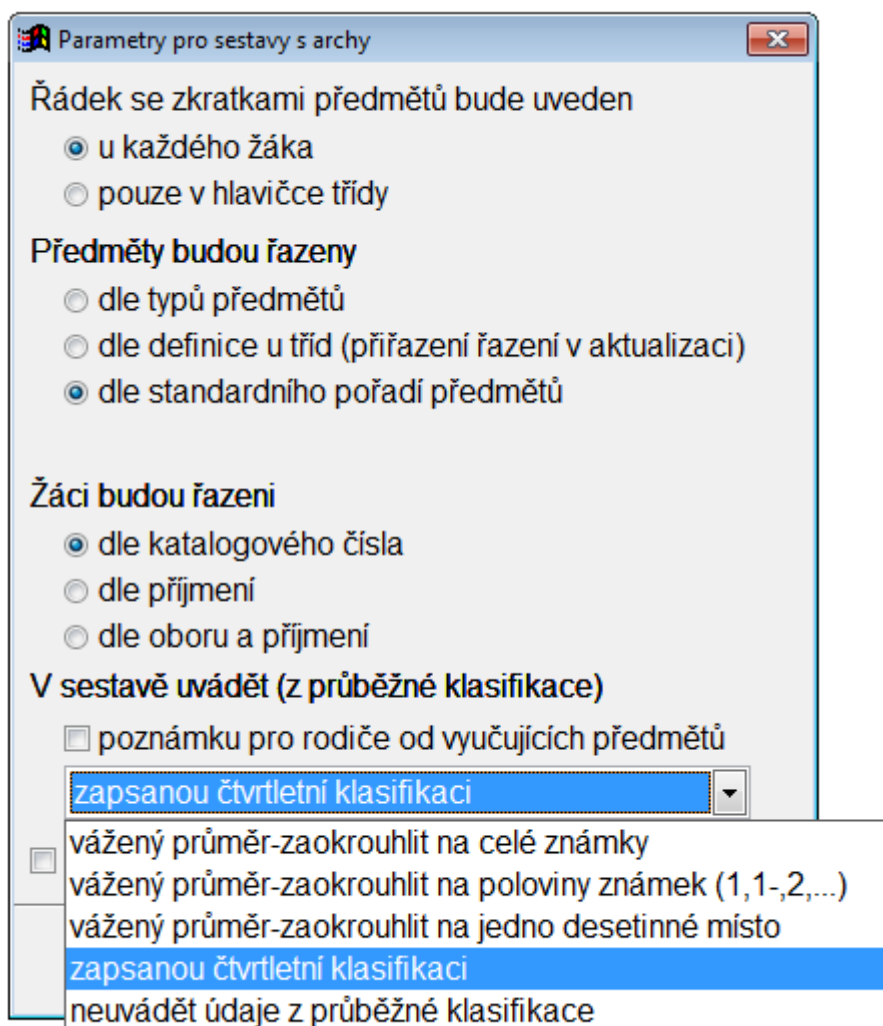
Parametry pro sestavy s archy

Řádek se zkratkami předmětů bude uveden
u každého žáka
pouze v hlavičce třídy

Předměty budou řazeny
dle typů předmětů
dle definice u tříd (přiřazení řazení v aktualizaci)
dle standardního pořadí předmětů

Žáci budou řazeni
dle katalogového čísla
dle příjmení
dle oboru a příjmení

V sestavě uvádět (z průběžné klasifikace)
poznámku pro rodiče od vyučujících předmětů
zapsanou čtvrtletní klasifikaci
vážený průměr-zaokrouhlit na celé známky
vážený průměr-zaokrouhlit na poloviny známek (1,1-,2,...)
vážený průměr-zaokrouhlit na jedno desetinné místo
zapsanou čtvrtletní klasifikaci
neuvádět údaje z průběžné klasifikace